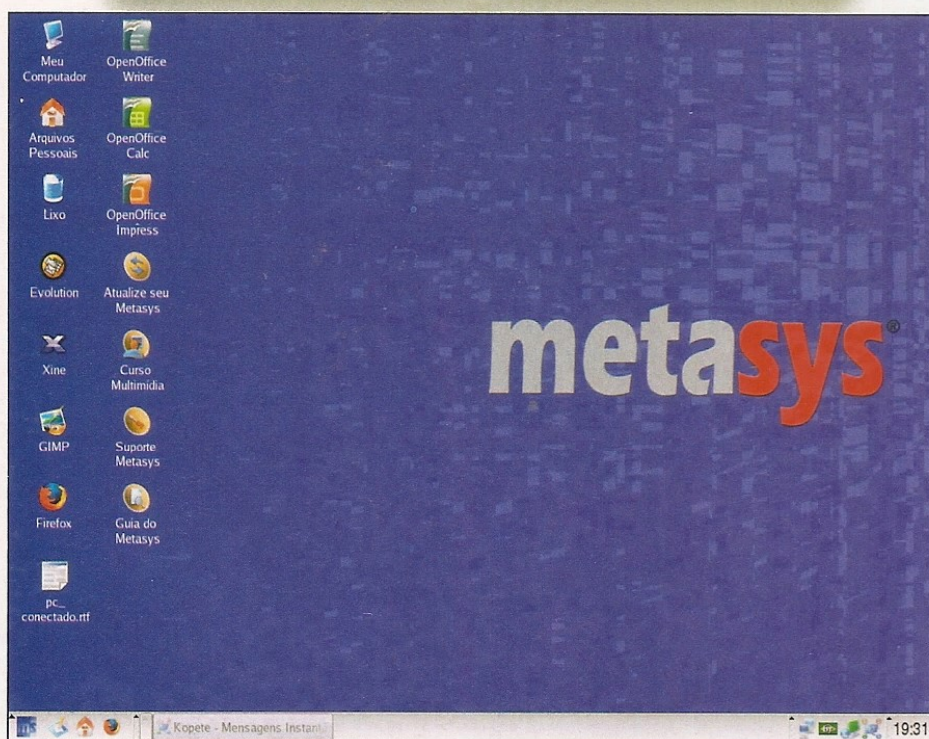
Meu Computador

OpenOffice Writer

Arquivos Pessoais

OpenOffice Calc

Lixo

OpenOffice Impress

Evolution

Atualize seu Metasys

Xine

Curso Multimidia

GIMP

Suporte Metasys

Firefox

Guia do Metasys

pc_conectado.rtf

metasys®

Kopete - Mensagens Instant

19:31